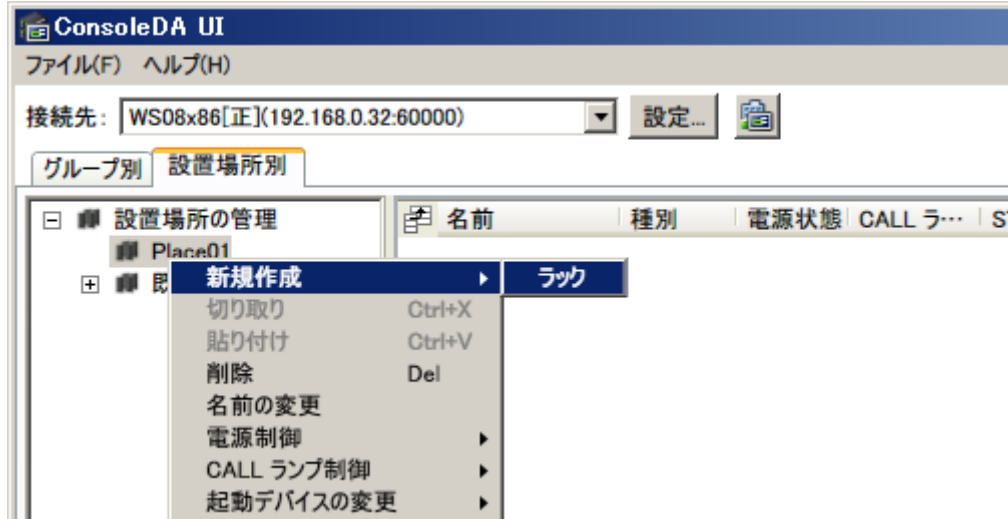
ConsoleDA UI

ファイル(F) ヘルプ(H)

接続先: WS08x86[正](192.168.0.32:60000) 設定...

グループ別 設置場所別

設置場所の管理
Place01
既

名前 種別 電源状態 CALL ラ··· S

新規作成 ▸ ラック
切り取り Ctrl+X
貼り付け Ctrl+V
削除 Del
名前の変更
電源制御 ▸
CALL ランプ制御 ▸
起動デバイスの変更 ▸